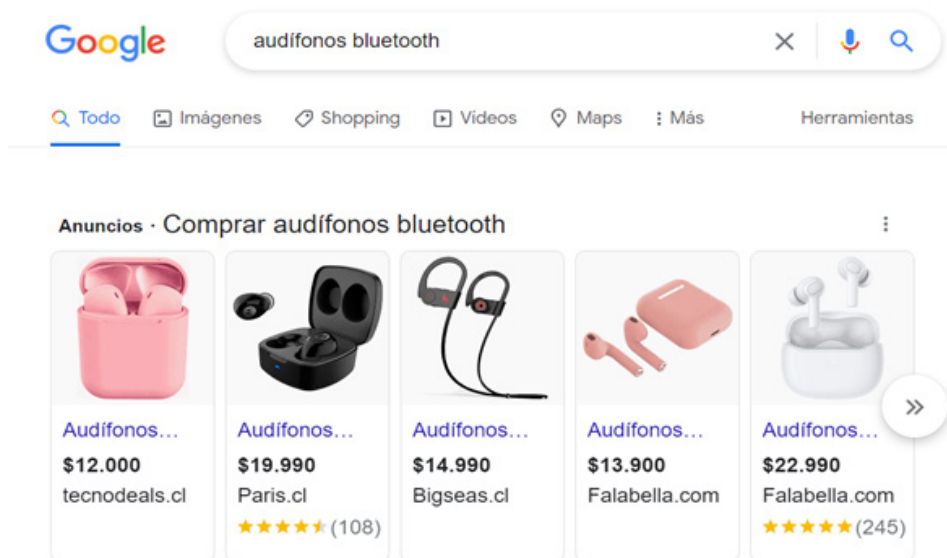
Google

audífonos bluetooth

Todo Imágenes Shopping Videos Maps Más Herramientas

Anuncios · Comprar audífonos bluetooth

| Audífonos... | Audífonos... | Audífonos... | Audífonos... | Audífonos... |
|---|---|---|---|---|
| $12.000 | $19.990 | $14.990 | $13.900 | $22.990 |
| tecnodeals.cl | Paris.cl | Bigseas.cl | Falabella.com | Falabella.com |
| | ★★★★★ (108) | | | ★★★★★ (245) |